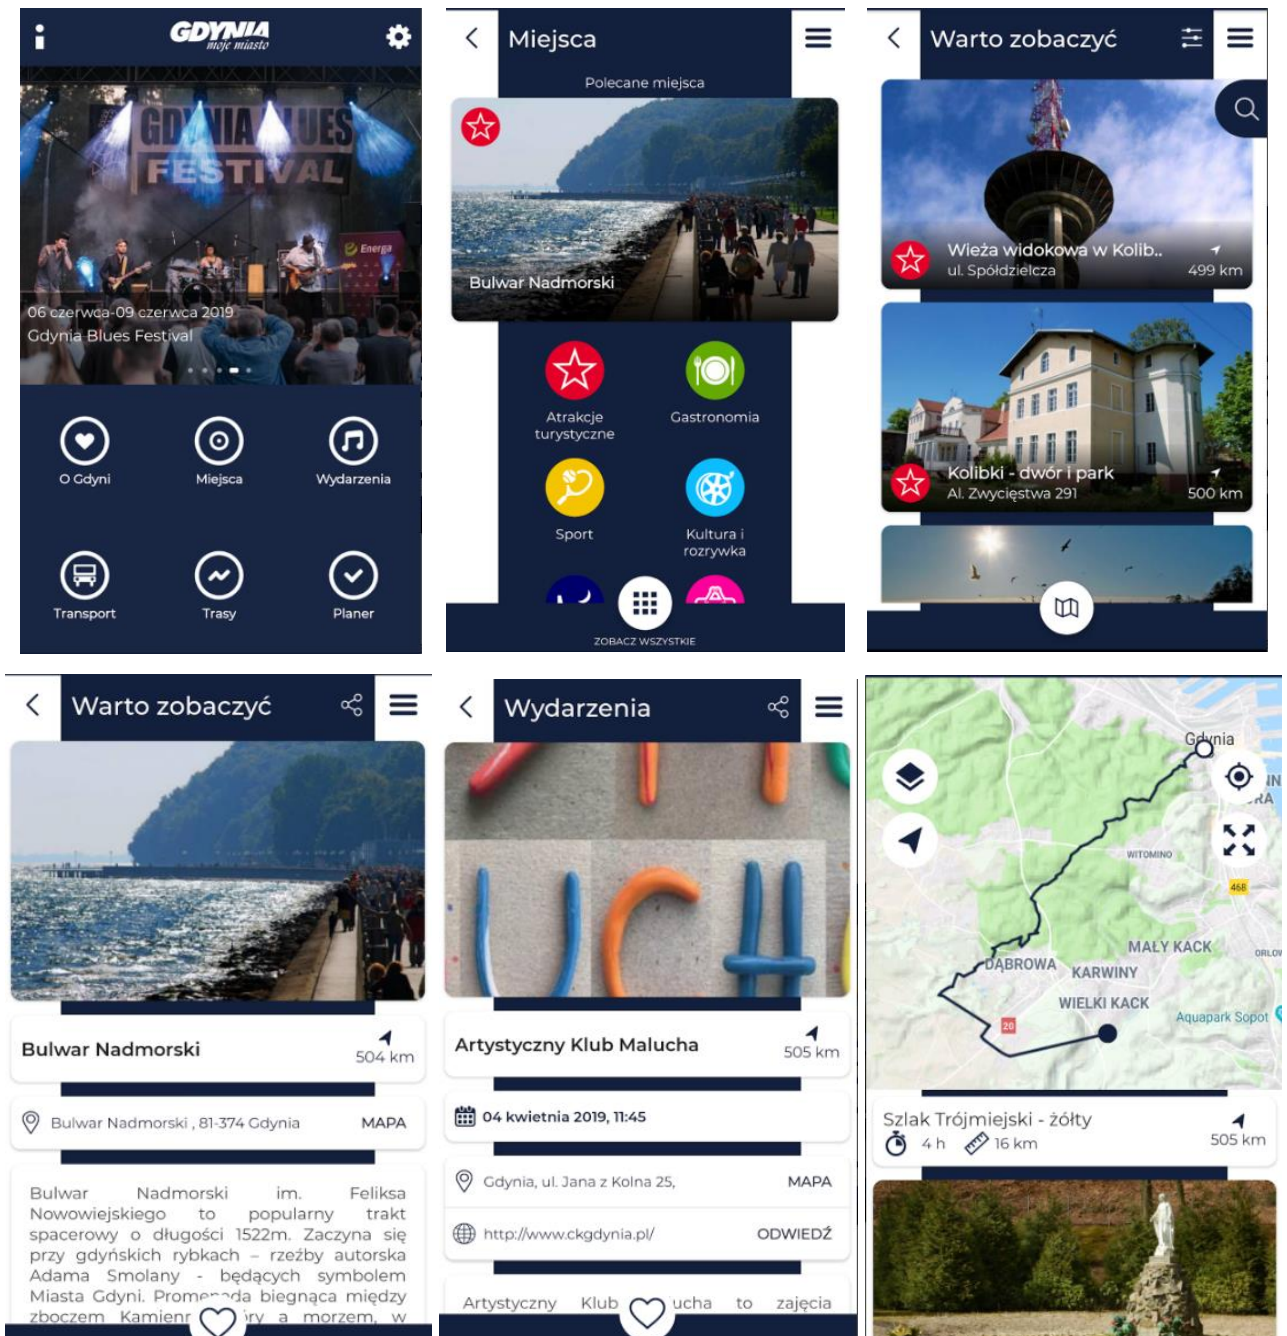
GDYNIA moje miasto

GDYNIA BLUES FESTIVAL
Energa
06 czerwca-09 czerwca 2019
Gdynia Blues Festival

O Gdyni
Miejsca
Wydarzenia
Transport
Trasy
Planer

Miejsca
Polecane miejsca
Bulwar Nadmorski
Atrakcje turystyczne
Gastronomia
Sport
Kultura i rozrywka
ZOBACZ WSZYSTKIE

Warto zobaczyć
Wieża widokowa w Kolib..
ul. Spółdzielcza
499 km
Kolibki - dwór i park
Al. Zwycięstwa 291
500 km

Warto zobaczyć
Bulwar Nadmorski
504 km
Bulwar Nadmorski , 81-374 Gdynia
MAPA
Bulwar Nadmorski im. Feliksa Nowowiejskiego to popularny trakt spacerowy o długości 1522m. Zaczyna się przy gdyńskich rybkach – rzeźby autorska Adama Smolany - będących symbolem Miasta Gdyni. Prome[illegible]da biegnąca między zboczem Kamienn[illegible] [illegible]ry a morzem, w

Wydarzenia
Artystyczny Klub Malucha
505 km
04 kwietnia 2019, 11:45
Gdynia, ul. Jana z Kolna 25,
MAPA
http://www.ckgdynia.pl/
ODWIEDŹ
Artystyczny Klub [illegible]ucha to zajęcia

Gdynia
WITOMINO
468
MAŁY KACK
DĄBROWA
KARWINY
WIELKI KACK
20
Aquapark Sopot
ORLOW
Szlak Trójmiejski - żółty
4 h
16 km
505 km